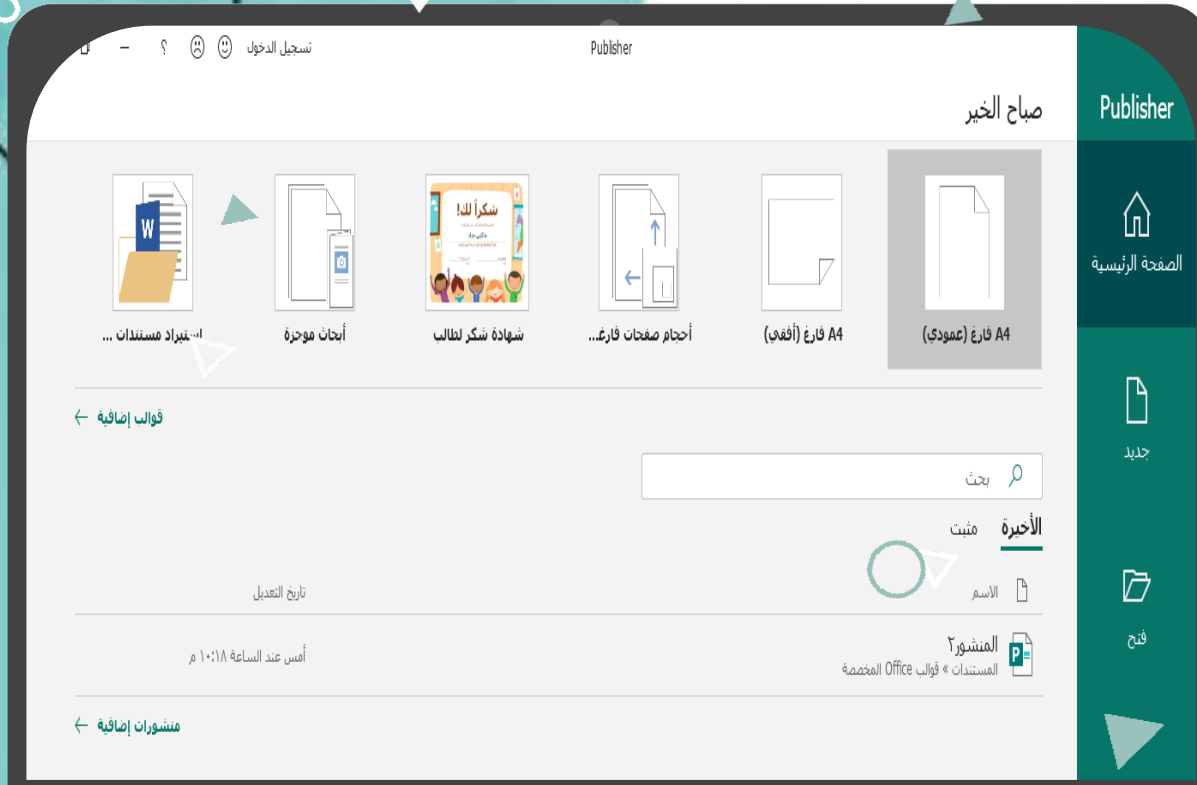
Publisher

تسجيل الدخول ☺ ☹ ? – □

Publisher

صباح الخير

الصفحة الرئيسية

جديد

فتح

A4 فارغ (عمودي)

A4 فارغ (أفقي)

أحجام صفحات فارغ...

شكراً لك!

شهادة شكر لطالب

أبحاث موجزة

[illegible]ـتيراد مستندات ...

قوالب إضافية ←

بحث

الأخيرة مثبت

الاسم

تاريخ التعديل

المنشور٢

المستندات » قوالب Office المخصصة

أمس عند الساعة ١٠:١٨ م

منشورات إضافية ←